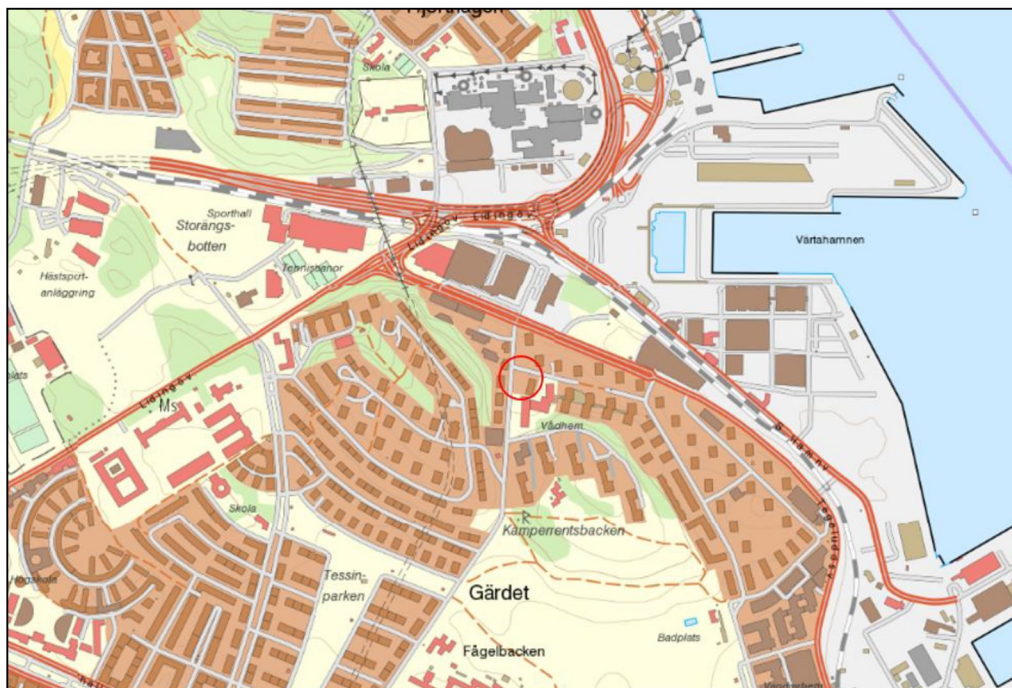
Hjorthagen
Skola
Sporthall
Storängsbotten
Hästsport-anläggning
Tennishallar
Lidingöv.
Lidingöv.
Värtahamnen
Lidingöv.
Ms
Vådhem
Skola
Kampementsbacken
Tessinparken
Gärdet
Fågelbacken
Badplats
Högskola